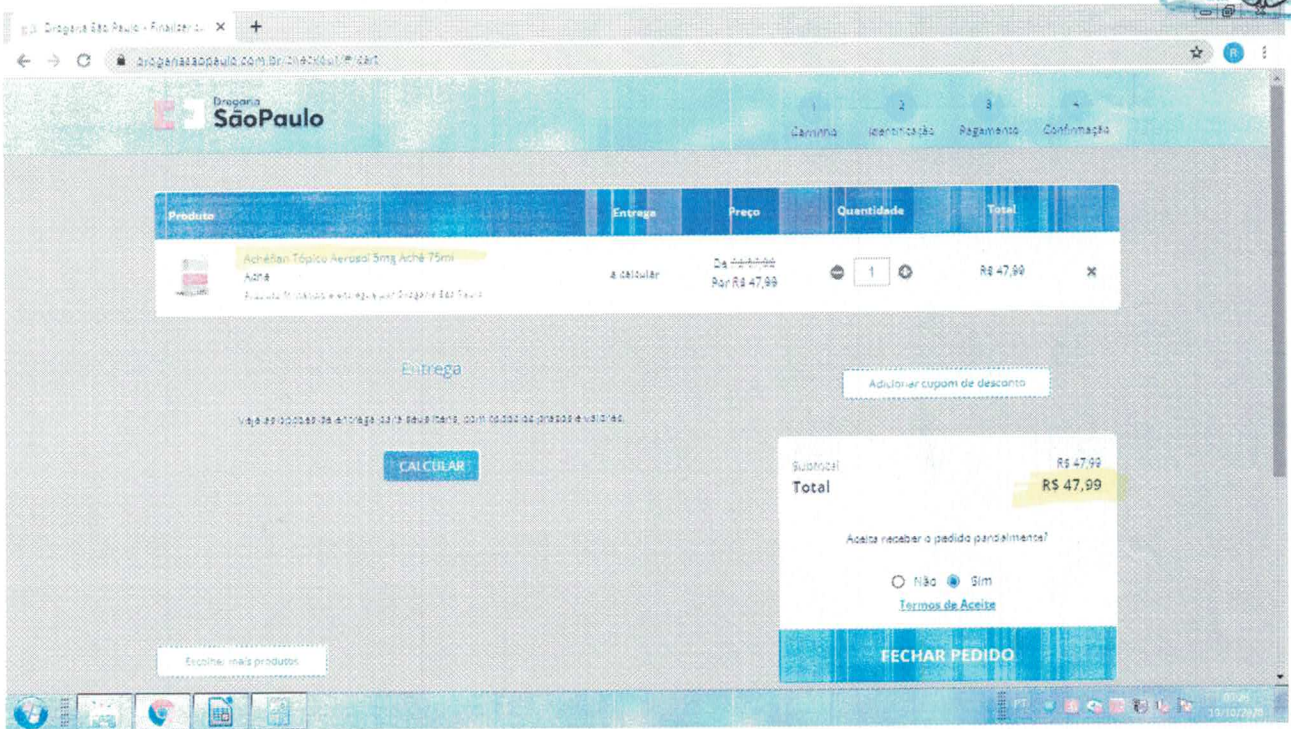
Drogaria São Paulo - Finalizar c... ×

drogariasaopaulo.com.br/checkout/#/cart

Drogaria
SãoPaulo

1 Carrinho
2 Identificação
3 Pagamento
4 Confirmação

| Produto | Entrega | Preço | Quantidade | Total |
|---|---|---|---|---|
| Acheflan Tópico Aerosol 5mg Aché 75ml Aché Produto vendido e entregue por Drogaria São Paulo | a calcular | De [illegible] Por R$ 47,99 | 1 | R$ 47,99 |

Entrega

Veja as opções de entrega para seus itens, com todos os prazos e valores.

CALCULAR

Adicionar cupom de desconto

Subtotal R$ 47,99
Total R$ 47,99

Aceita receber o pedido parcialmente?

Não Sim

Termos de Aceite

FECHAR PEDIDO

Escolher mais produtos